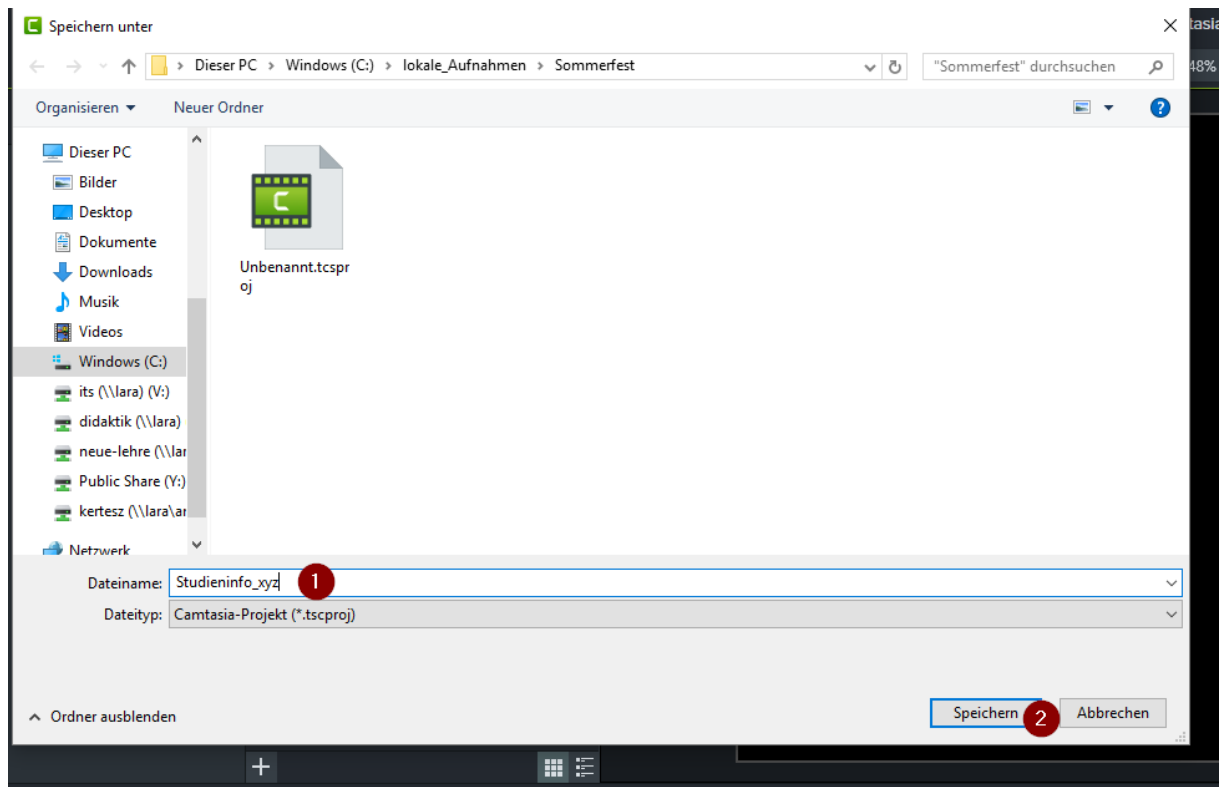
Speichern unter

Dieser PC > Windows (C:) > lokale_Aufnahmen > Sommerfest

"Sommerfest" durchsuchen

tasia

48%

Organisieren ▾ Neuer Ordner

Dieser PC
Bilder
Desktop
Dokumente
Downloads
Musik
Videos
Windows (C:)
its (\\lara) (V:)
didaktik (\\lara)
neue-lehre (\\lar
Public Share (Y:)
kertesz (\\lara\ar
Netzwerk

Unbenannt.tcsproj

Dateiname: Studieninfo_xyz 1

Dateityp: Camtasia-Projekt (*.tscproj)

Ordner ausblenden

Speichern 2 Abbrechen